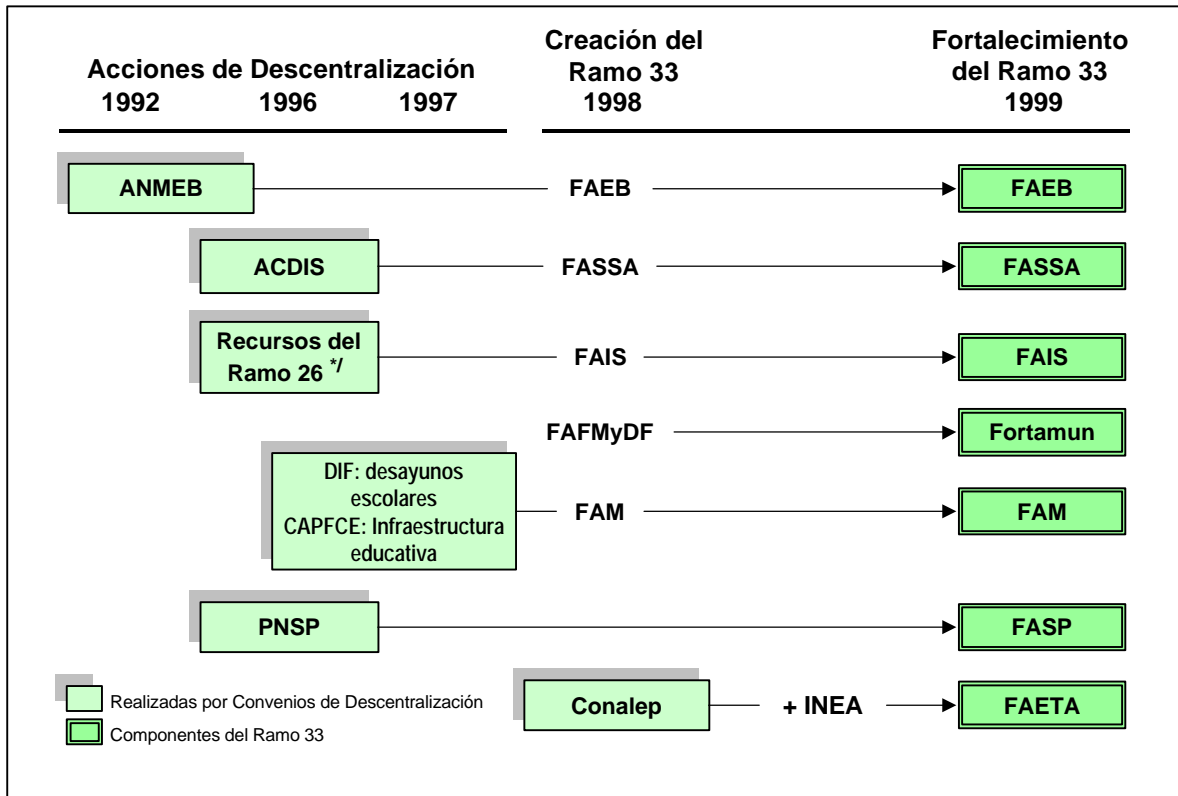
Acciones de Descentralización
1992 1996 1997

Creación del Ramo 33
1998

Fortalecimiento del Ramo 33
1999

ANMEB

FAEB

FAEB

ACDIS

FASSA

FASSA

Recursos del Ramo 26 $^{*/}$

FAIS

FAIS

FAFMyDF

Fortamun

DIF: desayunos escolares
CAPFCE: Infraestructura educativa

FAM

FAM

PNSP

FASP

Realizadas por Convenios de Descentralización

Componentes del Ramo 33

Conalep

+ INEA

FAETA